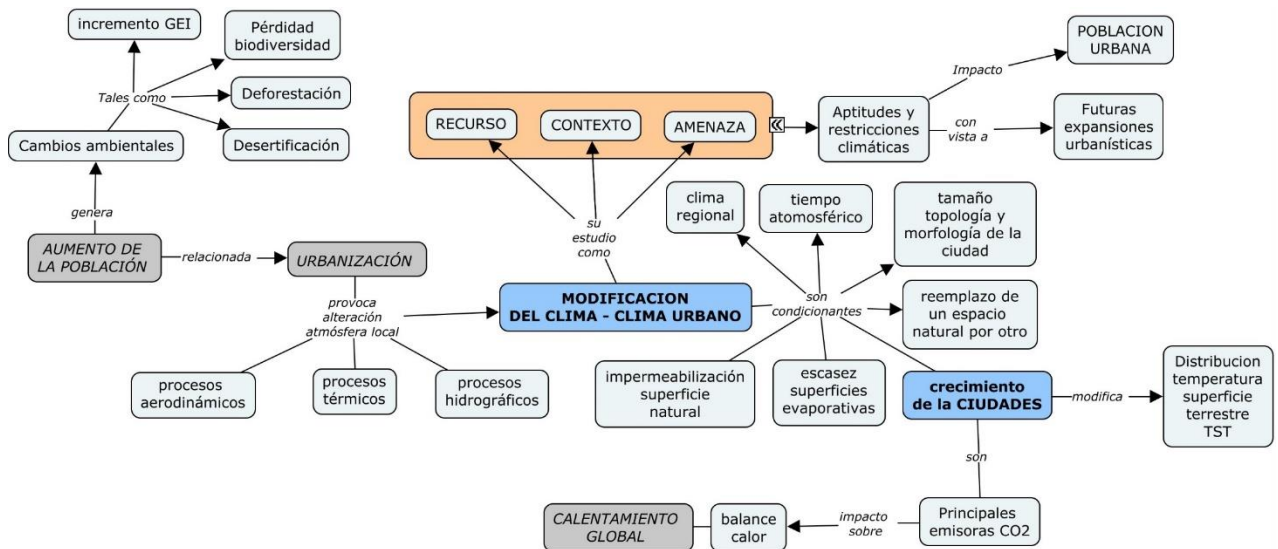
incremento GEI

Pérdidad biodiversidad

Tales como

Deforestación

Desertificación

Cambios ambientales

genera

AUMENTO DE LA POBLACIÓN

relacionada

URBANIZACIÓN

provoca alteración atmósfera local

procesos aerodinámicos

procesos térmicos

procesos hidrográficos

RECURSO

CONTEXTO

AMENAZA

su estudio como

MODIFICACION DEL CLIMA - CLIMA URBANO

Aptitudes y restricciones climáticas

Impacto

POBLACION URBANA

con vista a

Futuras expansiones urbanísticas

clima regional

tiempo atmosférico

tamaño topología y morfología de la ciudad

son condicionantes

reemplazo de un espacio natural por otro

impermeabilización superficie natural

escasez superficies evaporativas

crecimiento de la CIUDADES

modifica

Distribucion temperatura superficie terrestre TST

son

Principales emisoras CO2

impacto sobre

balance calor

CALENTAMIENTO GLOBAL